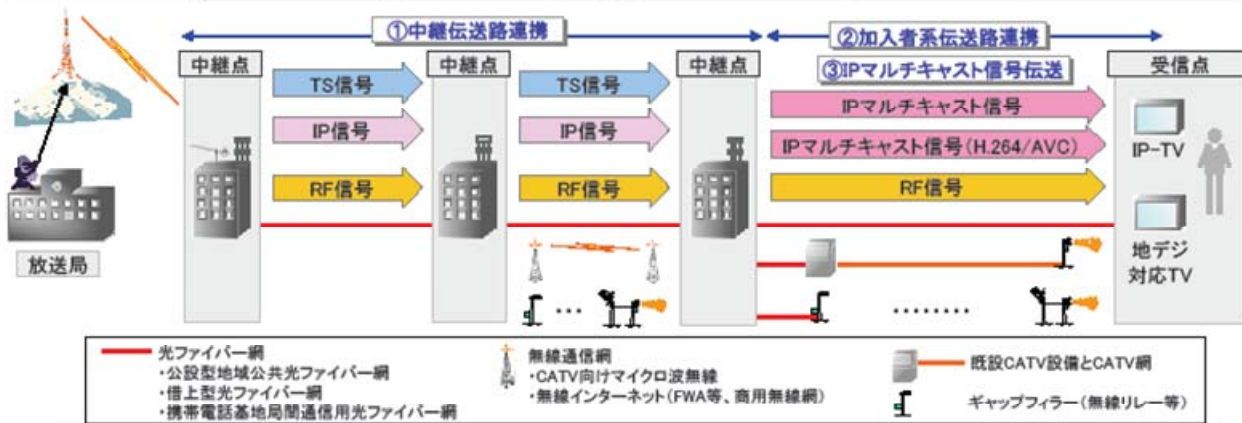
①中継伝送路連携

②加入者系伝送路連携

中継点

中継点

中継点

受信点

TS信号

TS信号

③IPマルチキャスト信号伝送

IP信号

IP信号

IPマルチキャスト信号

IPマルチキャスト信号（H.264/AVC）

IP-TV

RF信号

RF信号

RF信号

放送局

地デジ対応TV

……

………

光ファイバー網
・公設型地域公共光ファイバー網
・借上型光ファイバー網
・携帯電話基地局間通信用光ファイバー網

無線通信網
・CATV向けマイクロ波無線
・無線インターネット（FWA等、商用無線網）

既設CATV設備とCATV網

ギャップフィラー（無線リレー等）